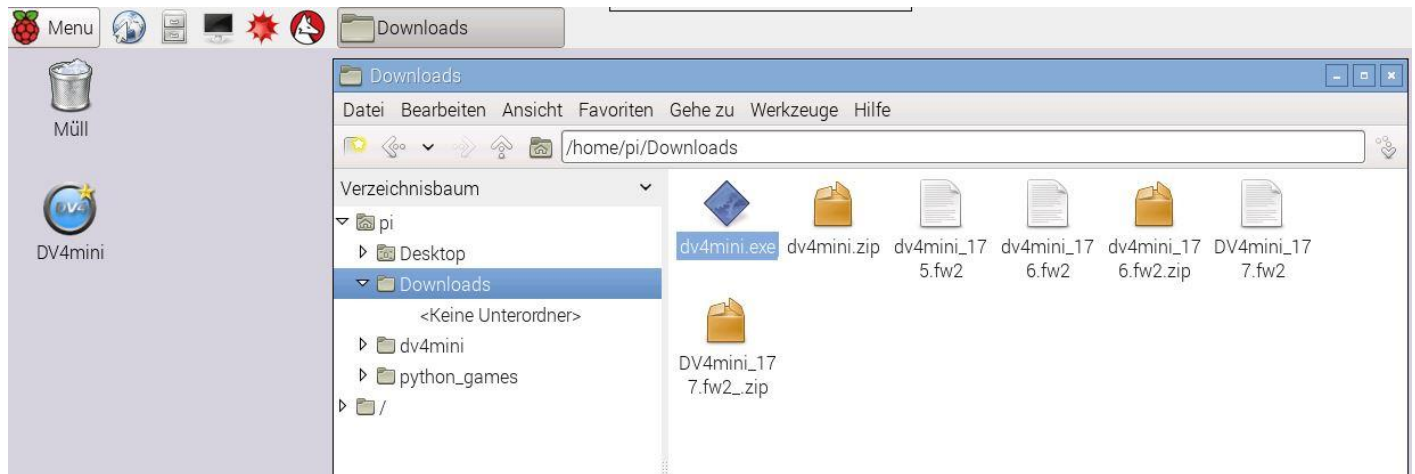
Menu

Downloads

Müll

DV4mini

Downloads

Datei Bearbeiten Ansicht Favoriten Gehe zu Werkzeuge Hilfe

/home/pi/Downloads

Verzeichnisbaum

pi

Desktop

Downloads

<Keine Unterordner>

dv4mini

python_games

/

dv4mini.exe

dv4mini.zip

dv4mini_175.fw2

dv4mini_176.fw2

dv4mini_176.fw2.zip

DV4mini_177.fw2

DV4mini_177.fw2_.zip